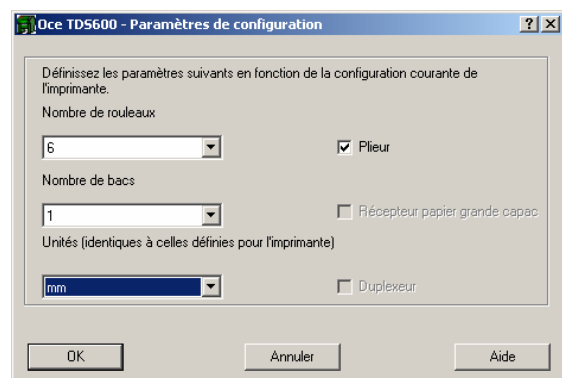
Oce TDS600 - Paramètres de configuration

?
X

Définissez les paramètres suivants en fonction de la configuration courante de l'imprimante.

Nombre de rouleaux

6

Plieur

Nombre de bacs

1

Récepteur papier grande capac

Unités (identiques à celles définies pour l'imprimante)

mm

Duplexeur

OK

Annuler

Aide